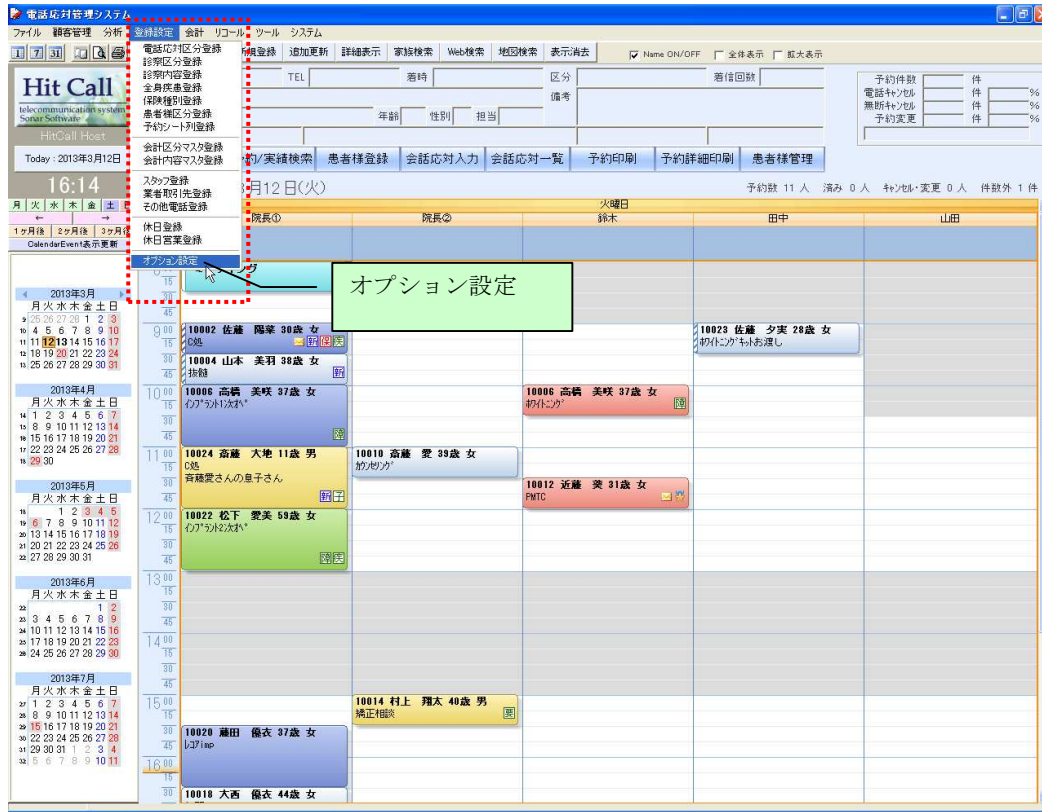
電話応対管理システム

ファイル 顧客管理 分析 登録設定 会計 リコール ツール システム

規登録 追加更新 詳細表示 家族検索 Web検索 地図検索 表示消去 Name ON/OFF 全件表示 拡大表示

電話区対区分登録
診察区分登録
診察内容登録
全身疾患登録
保険種別登録
患者種区分登録
予約シート列登録
会計区分マスタ登録
会計内容マスタ登録
スタッフ登録
業者取引先登録
その他電話登録
休日登録
休日営業登録
オプション設定

Hit Call
telecommunication system
Sonar Software
HitCall Host

TEL 着時 区分 着信回数
備考
年齢 性別 担当

予約件数 件
電話キャンセル 件 %
無断キャンセル 件 %
予約変更 件 %

Today : 2013年3月12日
16:14
月 火 水 木 金 土
1ヶ月後 2ヶ月後 3ヶ月後
CalendarEvent表示更新

約/実績検索 患者様登録 会話応対入力 会話応対一覧 予約印刷 予約詳細印刷 患者様管理

3月12日(火)
予約数 11 人 済み 0 人 キャンセル・変更 0 人 件数外 1 件

火曜日
院長① 院長② 鈴木 田中 山田

オプション設定

2013年3月
月火水木金土日
25 26 27 28 1 2 3
4 5 6 7 8 9 10
11 12 13 14 15 16 17
18 19 20 21 22 23 24
25 26 27 28 29 30 31

2013年4月
月火水木金土日
1 2 3 4 5 6 7
8 9 10 11 12 13 14
15 16 17 18 19 20 21
22 23 24 25 26 27 28
29 30

2013年5月
月火水木金土日
1 2 3 4 5
6 7 8 9 10 11 12
13 14 15 16 17 18 19
20 21 22 23 24 25 26
27 28 29 30 31

2013年6月
月火水木金土日
1 2
3 4 5 6 7 8 9
10 11 12 13 14 15 16
17 18 19 20 21 22 23
24 25 26 27 28 29 30

2013年7月
月火水木金土日
1 2 3 4 5 6 7
8 9 10 11 12 13 14
15 16 17 18 19 20 21
22 23 24 25 26 27 28
29 30 31 1 2 3 4
5 6 7 8 9 10 11

9 00
10002 佐藤 陽菜 30歳 女
C処
10004 山本 美羽 38歳 女
抜髄
10023 佐藤 夕実 28歳 女
ホワイトニングキットお渡し
10 00
10006 高橋 美咲 37歳 女
インプラント1次オペ
10006 高橋 美咲 37歳 女
ホワイトニング
11 00
10024 斎藤 大地 11歳 男
C処
斉藤愛さんの息子さん
10010 斎藤 愛 39歳 女
カウンセリング
10012 近藤 葵 31歳 女
PMTC
12 00
10022 松下 愛美 59歳 女
インプラント2次オペ
13 00
14 00
15 00
10014 村上 翔太 40歳 男
矯正相談
10020 藤田 優衣 37歳 女
レコアimp
16 00
10018 大西 優衣 44歳 女